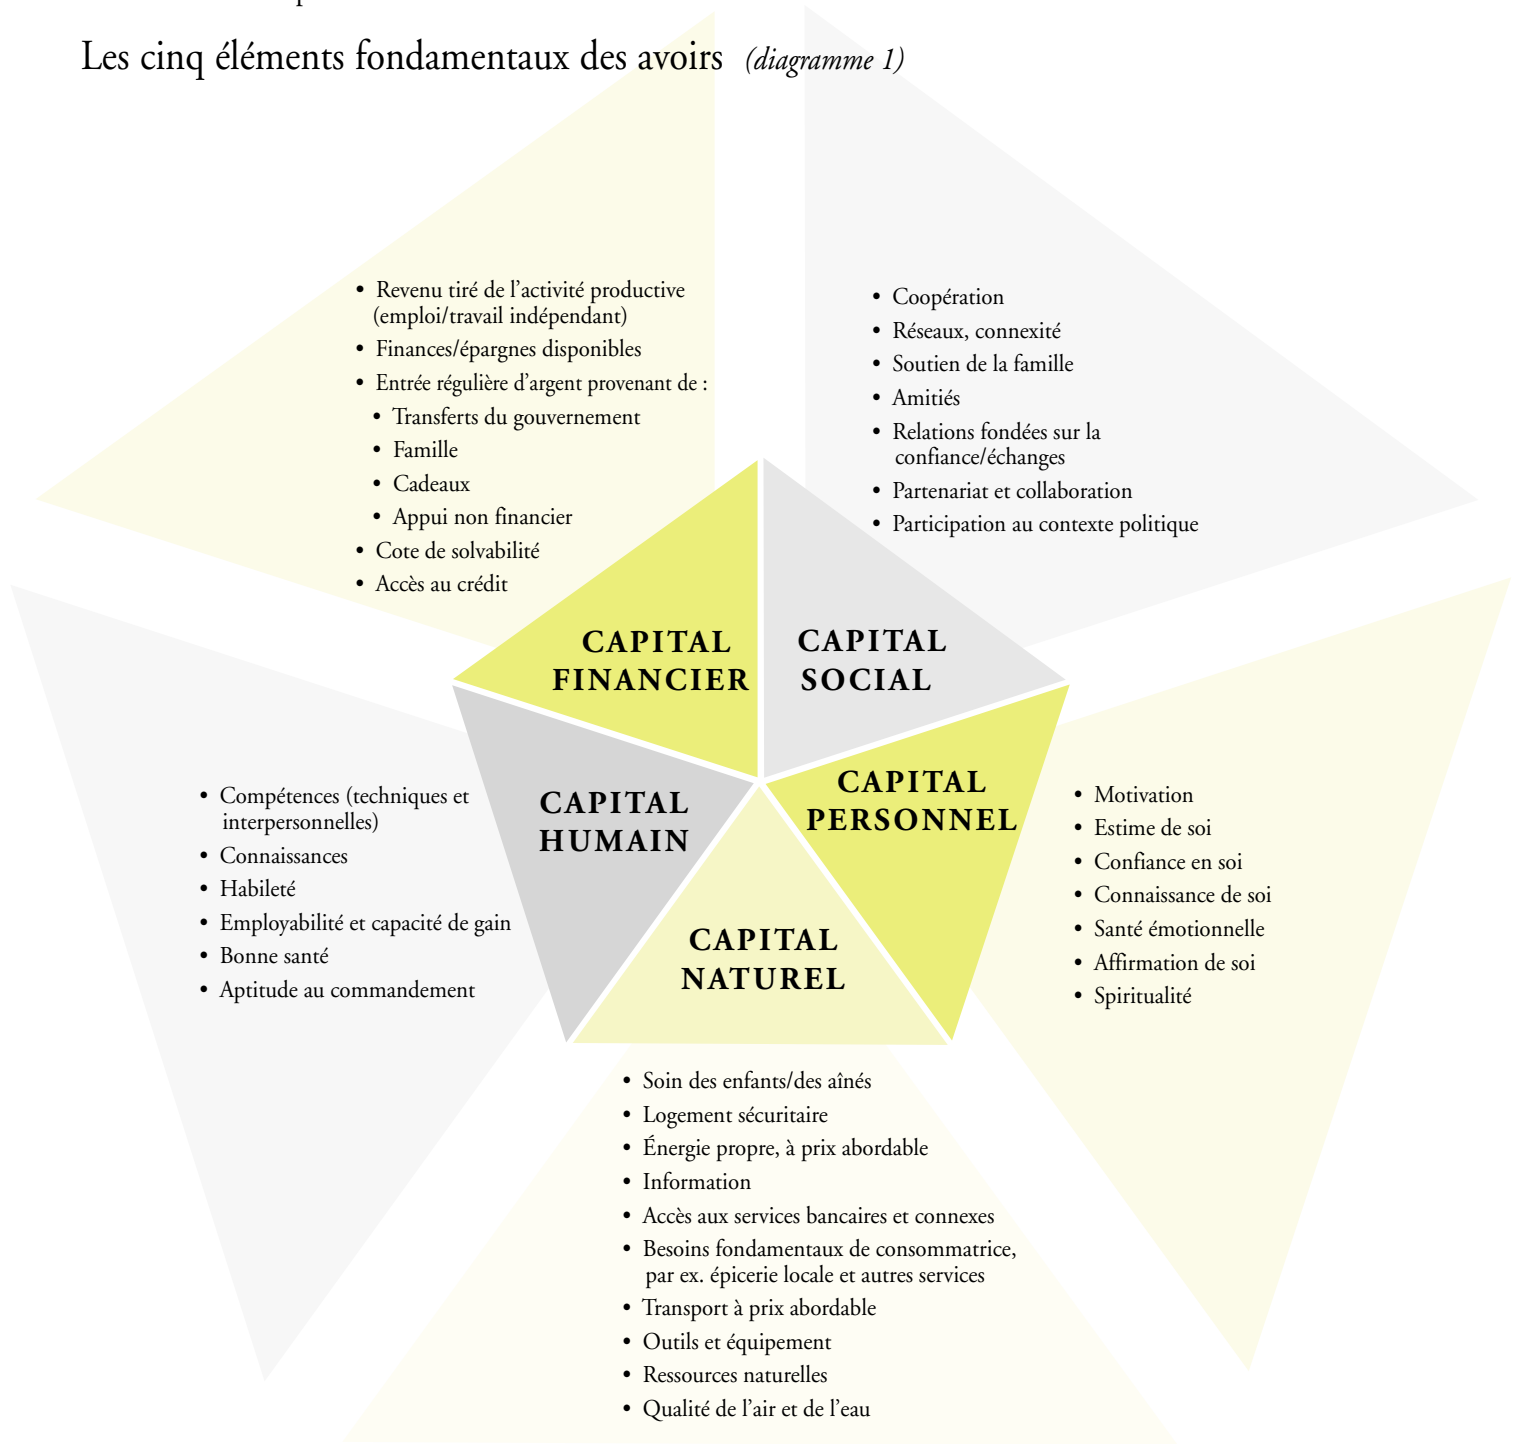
Les cinq éléments fondamentaux des avoirs *(diagramme 1)*

- Revenu tiré de l'activité productive (emploi/travail indépendant)
- Finances/épargnes disponibles
- Entrée régulière d'argent provenant de :
  - Transferts du gouvernement
  - Famille
  - Cadeaux
  - Appui non financier
- Cote de solvabilité
- Accès au crédit

- Coopération
- Réseaux, connexité
- Soutien de la famille
- Amitiés
- Relations fondées sur la confiance/échanges
- Partenariat et collaboration
- Participation au contexte politique

CAPITAL FINANCIER

CAPITAL SOCIAL

CAPITAL HUMAIN

CAPITAL PERSONNEL

CAPITAL NATUREL

- Compétences (techniques et interpersonnelles)
- Connaissances
- Habileté
- Employabilité et capacité de gain
- Bonne santé
- Aptitude au commandement

- Motivation
- Estime de soi
- Confiance en soi
- Connaissance de soi
- Santé émotionnelle
- Affirmation de soi
- Spiritualité

- Soin des enfants/des aînés
- Logement sécuritaire
- Énergie propre, à prix abordable
- Information
- Accès aux services bancaires et connexes
- Besoins fondamentaux de consommatrice, par ex. épicerie locale et autres services
- Transport à prix abordable
- Outils et équipement
- Ressources naturelles
- Qualité de l'air et de l'eau